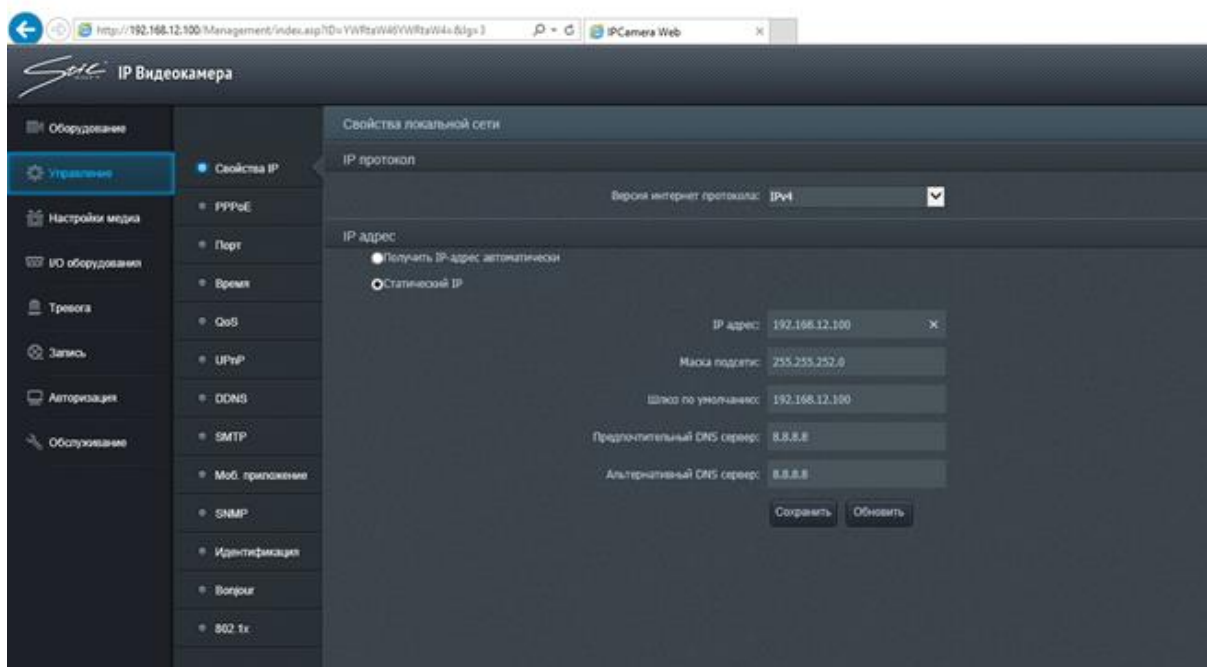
http://192.168.12.100/Management/index.asp?ID=YWRtaW46YWRtaW4=&lg=3

IPCamera Web

IP Видеокамера

Оборудование

Управление

Настройки медиа

I/O оборудования

Тревога

Запись

Авторизация

Обслуживание

Свойства IP

PPPoE

Порт

Время

QoS

UPnP

DDNS

SMTP

Моб. приложение

SNMP

Идентификация

Bonjour

802.1x

Свойства локальной сети

IP протокол

Версия интернет протокола: IPv4

IP адрес

Получить IP-адрес автоматически

Статический IP

IP адрес: 192.168.12.100

Маска подсети: 255.255.252.0

Шлюз по умолчанию: 192.168.12.100

Предпочтительный DNS сервер: 8.8.8.8

Альтернативный DNS сервер: 8.8.8.8

Сохранить

Обновить